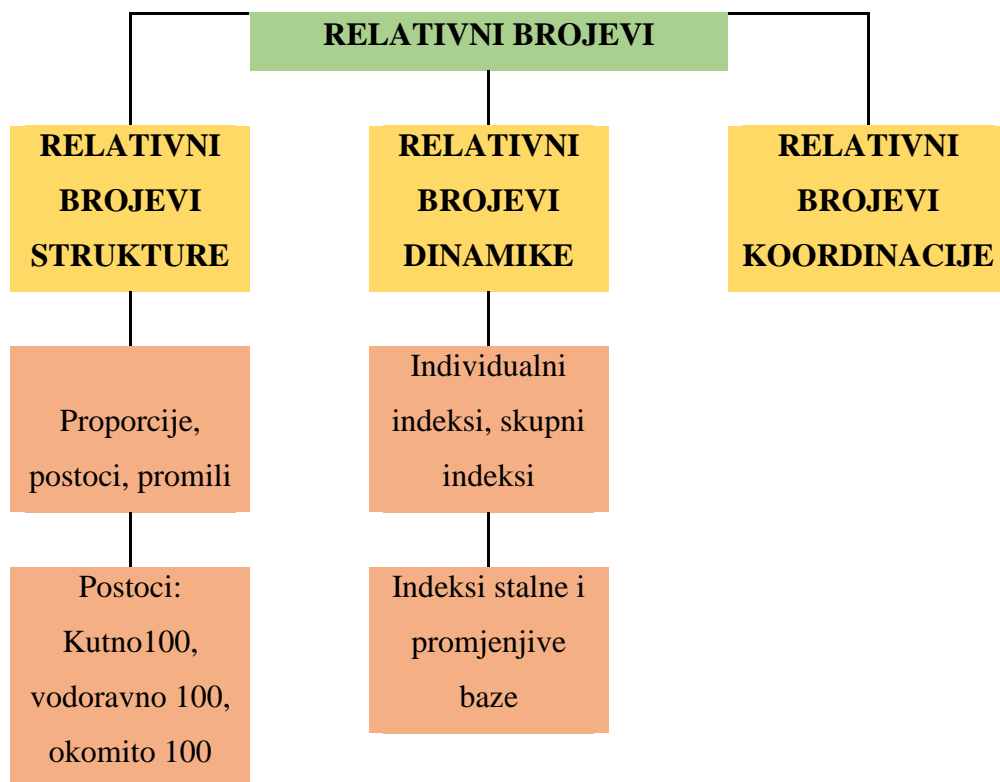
RELATIVNI BROJEVI

RELATIVNI BROJEVI STRUKTURE

RELATIVNI BROJEVI DINAMIKE

RELATIVNI BROJEVI KOORDINACIJE

Proporcije, postoci, promili

Individualni indeksi, skupni indeksi

Postoci: Kutno100, vodoravno 100, okomito 100

Indeksi stalne i promjenjive baze